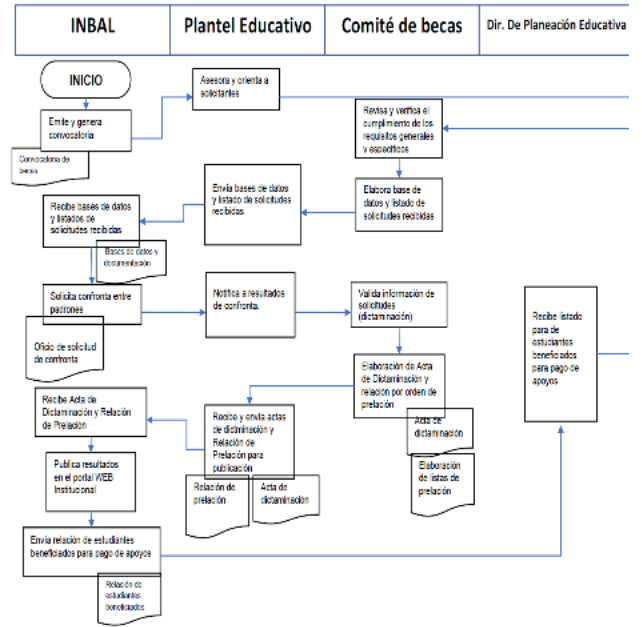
| INBAL | Plantel Educativo | Comité de becas | Dir. De Planeación Educativa |
|---|---|---|---|

INICIO

Emite y genera convocatoria

Convocatoria de becas

Asesora y orienta a solicitantes

Revisa y verifica el cumplimiento de los requisitos generales y específicos

Elabora base de datos y listado de solicitudes recibidas

Envía bases de datos y listado de solicitudes recibidas

Recibe bases de datos y listados de solicitudes recibidas

Bases de datos y documentación

Solicita confronta entre padrones

Oficio de solicitud de confronta

Notifica a resultados de confronta.

Valida información de solicitudes (dictaminación)

Elaboración de Acta de Dictaminación y relación por orden de prelación

Acta de dictaminación

Elaboración de listas de prelación

Recibe listado para de estudiantes beneficiados para pago de apoyos

Recibe Acta de Dictaminación y Relación de Prelación

Recibe y envía actas de dictiminación y Relación de Prelación para publicación

Relación de prelación

Acta de dictaminación

Publica resultados en el portal WEB Institucional

Envía relación de estudiantes beneficiados para pago de apoyos

Relación de estudiantes beneficiados